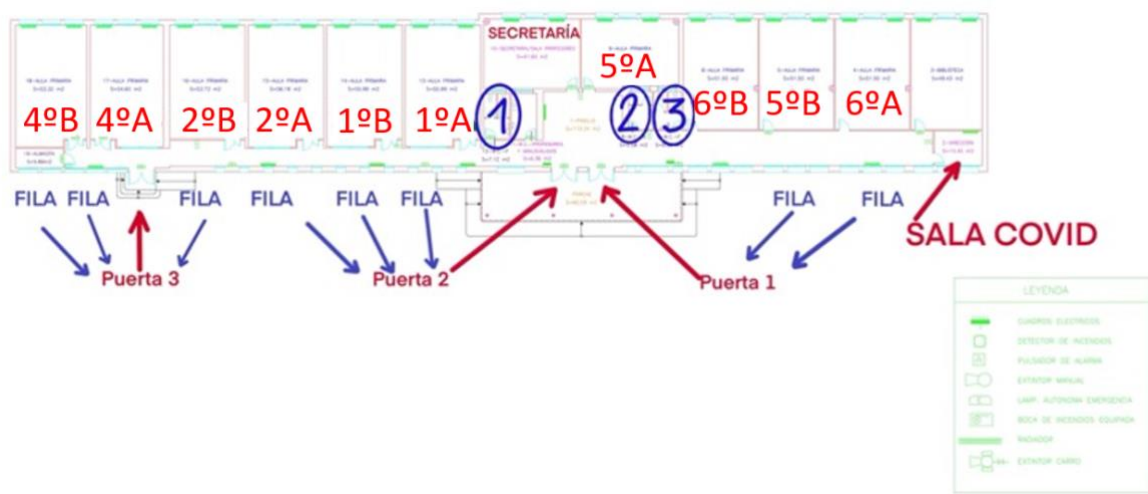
SECRETARÍA

5ºA

4ºB 4ºA 2ºB 2ºA 1ºB 1ºA 1 2 3 6ºB 5ºB 6ºA

FILA FILA FILA FILA FILA FILA FILA FILA

Puerta 3 Puerta 2 Puerta 1

SALA COVID

LEYENDA
CUADROS ELECTRICOS
DETECTOR DE INCENDIOS
PULSADOR DE ALARMA
EXTINTOR MANUAL
LAMP. AUTONOMA EMERGENCIA
BOCA DE INCENDIOS EQUIPADA
RADIADOR
EXTINTOR CARRO